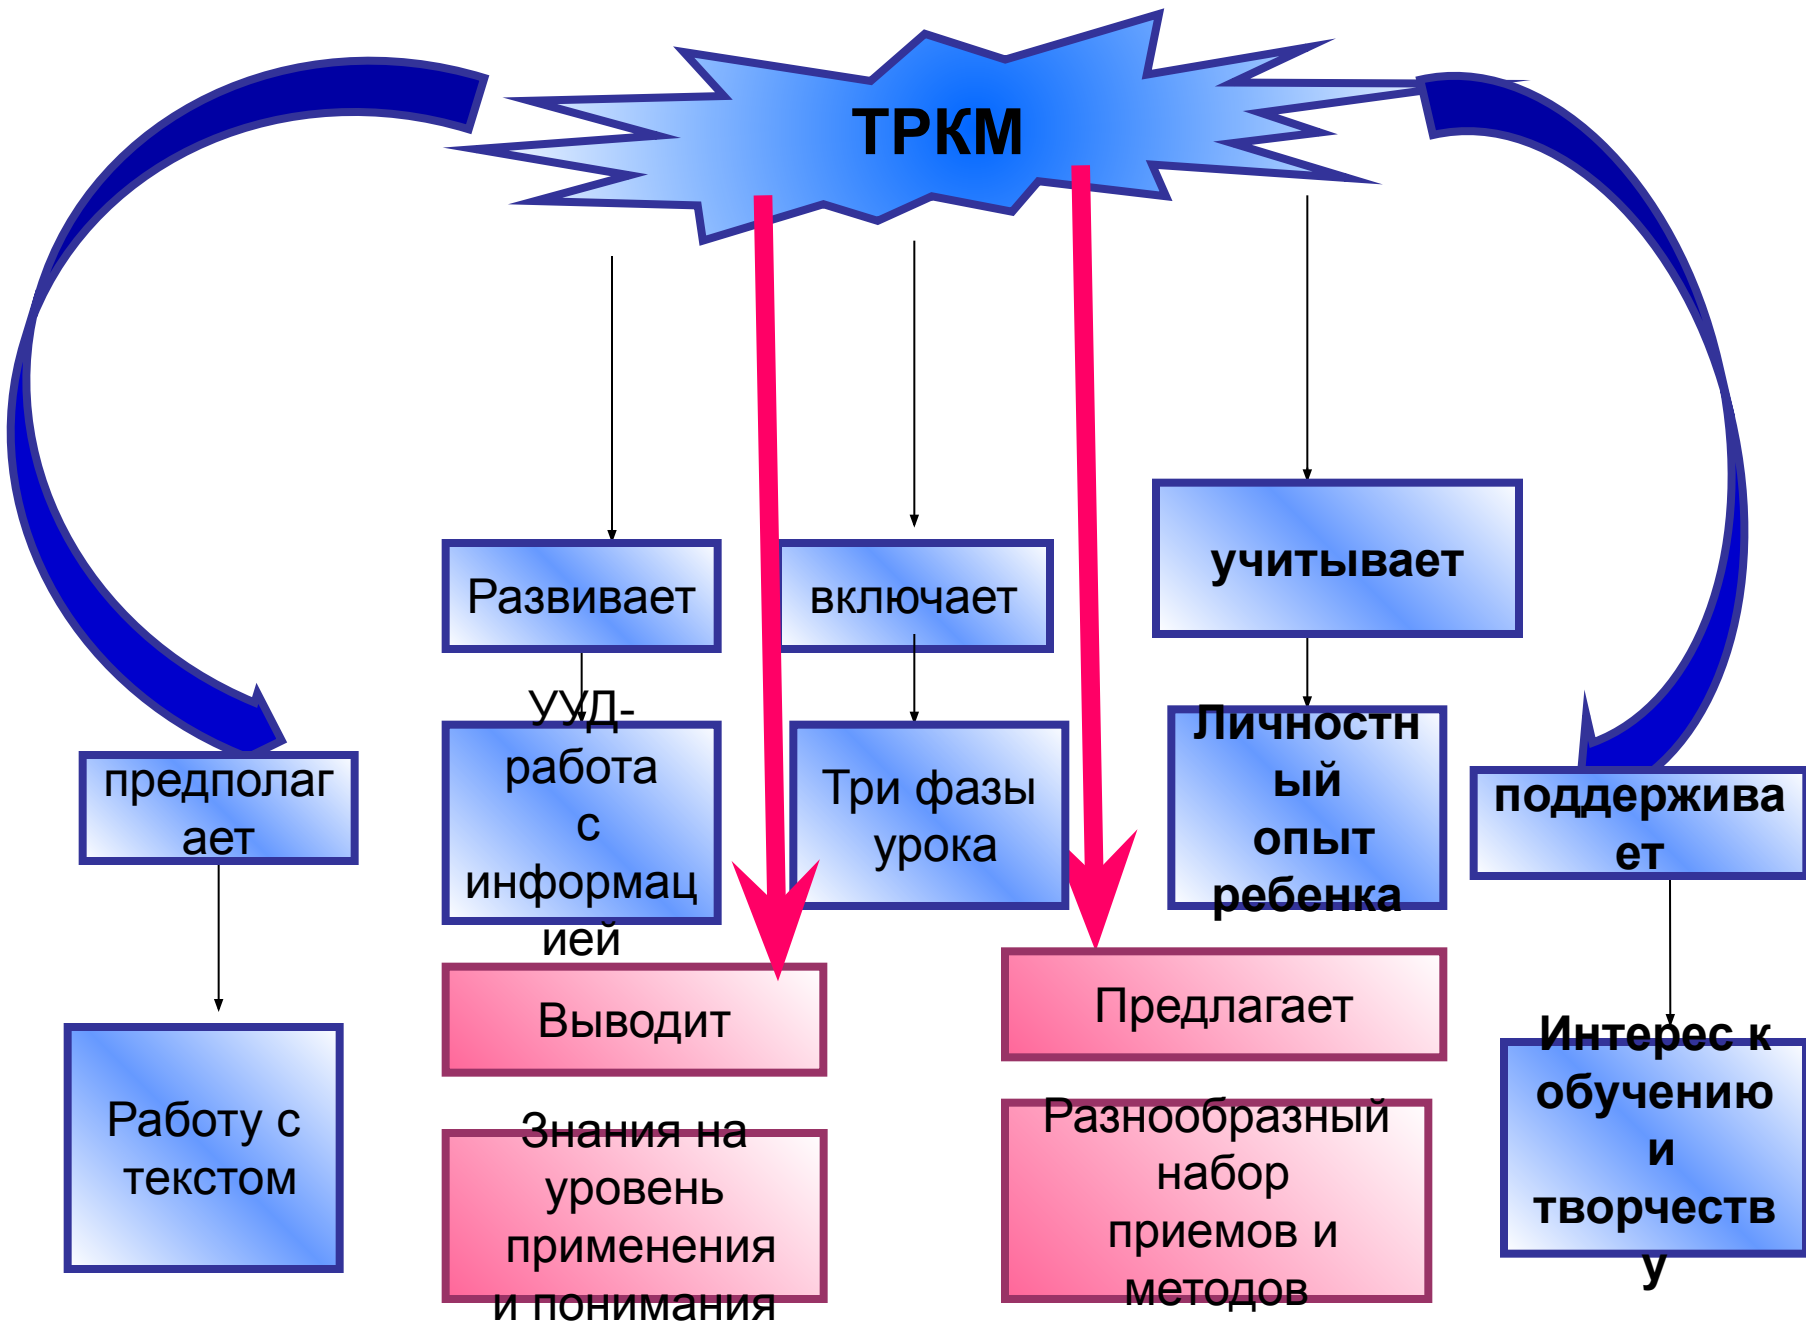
ТРКМ

Развивает

включает

учитывает

УУД-работа с информацией

Три фазы урока

Личностный опыт ребенка

предполагает

поддерживает

Работу с текстом

Выводит

Знания на уровень применения и понимания

Предлагает

Разнообразный набор приемов и методов

Интерес к обучению и творчеству